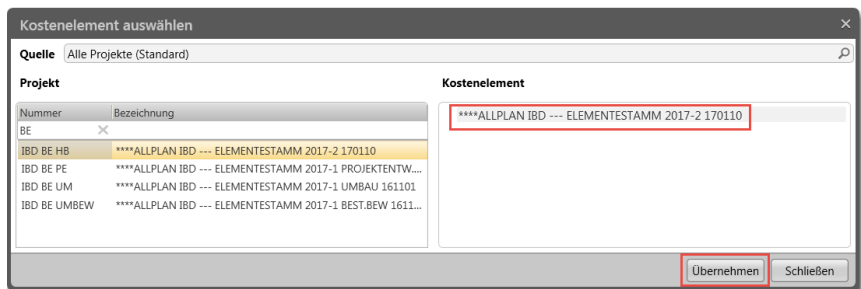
Kostenelement auswählen

Quelle Alle Projekte (Standard)

Projekt

| Nummer | Bezeichnung |
|---|---|
| BE | |
| IBD BE HB | ****ALLPLAN IBD --- ELEMENTESTAMM 2017-2 170110 |
| IBD BE PE | ****ALLPLAN IBD --- ELEMENTESTAMM 2017-1 PROJEKTENTW... |
| IBD BE UM | ****ALLPLAN IBD --- ELEMENTESTAMM 2017-1 UMBAU 161101 |
| IBD BE UMBEW | ****ALLPLAN IBD --- ELEMENTESTAMM 2017-1 BEST.BEW 1611... |

Kostenelement

****ALLPLAN IBD --- ELEMENTESTAMM 2017-2 170110

Übernehmen Schließen